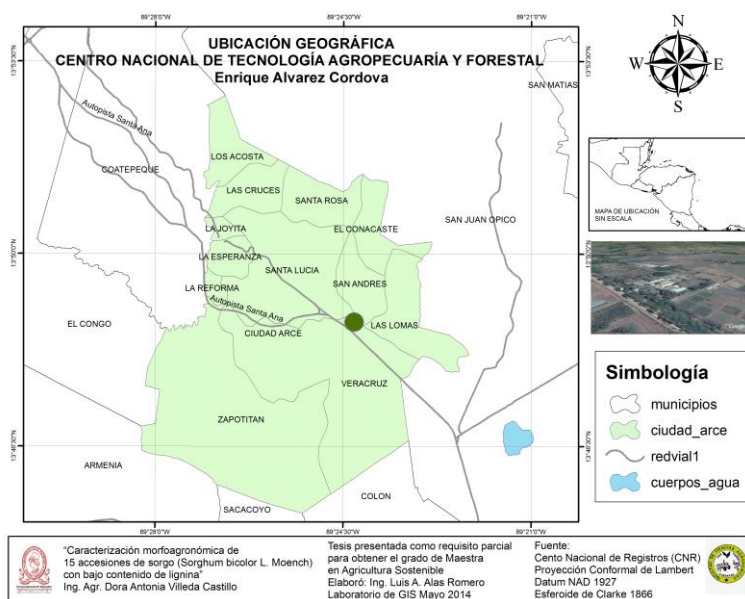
89°28'0"W
89°24'30"W
89°21'0"W

UBICACIÓN GEOGRÁFICA
CENTRO NACIONAL DE TECNOLOGÍA AGROPECUARÍA Y FORESTAL
Enrique Alvarez Cordova

13°53'30"N
13°50'0"N
13°46'30"N

N
W E
S

SAN MATIAS
Autopista Santa Ana
COATEPEQUE
LOS ACOSTA
LAS CRUCES
SANTA ROSA
LA JOYITA
EL CONACASTE
SAN JUAN OPICO
LA ESPERANZA
SANTA LUCIA
SAN ANDRES
LA REFORMA
Autopista Santa Ana
EL CONGO
CIUDAD ARCE
LAS LOMAS
VERACRUZ
ZAPOTITAN
ARMENIA
COLON
SACACOYO

MAPA DE UBICACIÓN SIN ESCALA

Simbología
municipios
ciudad_arce
redvial1
cuerpos_agua

"Caracterización morfoagronómica de 15 accesiones de sorgo (Sorghum bicolor L. Moench) con bajo contenido de lignina"
Ing. Agr. Dora Antonia Villeda Castillo

Tesis presentada como requisito parcial para obtener el grado de Maestra en Agricultura Sostenible
Elaboró: Ing. Luis A. Alas Romero
Laboratorio de GIS Mayo 2014

Fuente:
Cento Nacional de Registros (CNR)
Proyección Conformal de Lambert
Datum NAD 1927
Esferoide de Clarke 1866